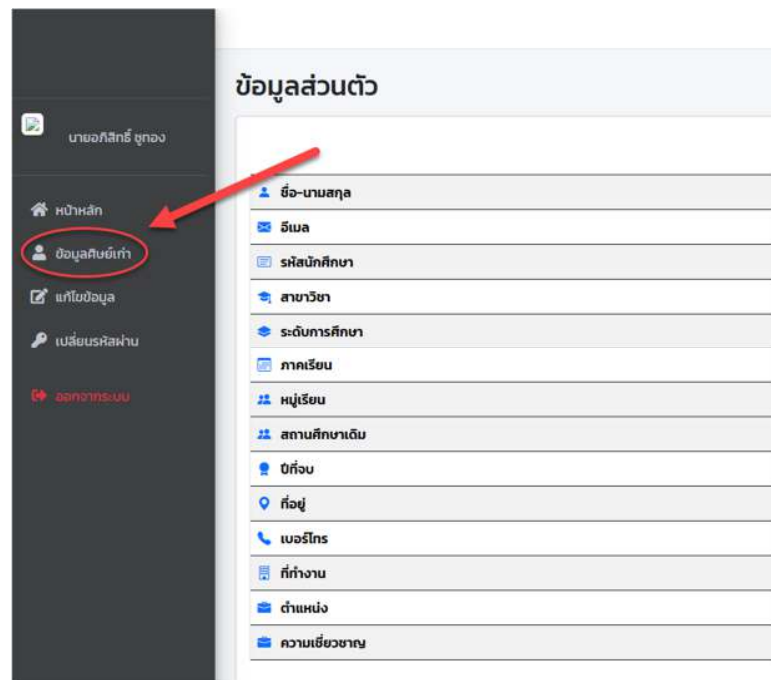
นายอภิสิทธิ์ ชูทอง

หน้าหลัก

ข้อมูลศิษย์เก่า

แก้ไขข้อมูล

เปลี่ยนรหัสผ่าน

ออกจากระบบ

ข้อมูลส่วนตัว

| |
|---|
| ชื่อ-นามสกุล |
| อีเมล |
| รหัสนักศึกษา |
| สาขาวิชา |
| ระดับการศึกษา |
| ภาคเรียน |
| หมู่เรียน |
| สถานศึกษาเดิม |
| ปีที่จบ |
| ที่อยู่ |
| เบอร์โทร |
| ที่ทำงาน |
| ตำแหน่ง |
| ความเชี่ยวชาญ |